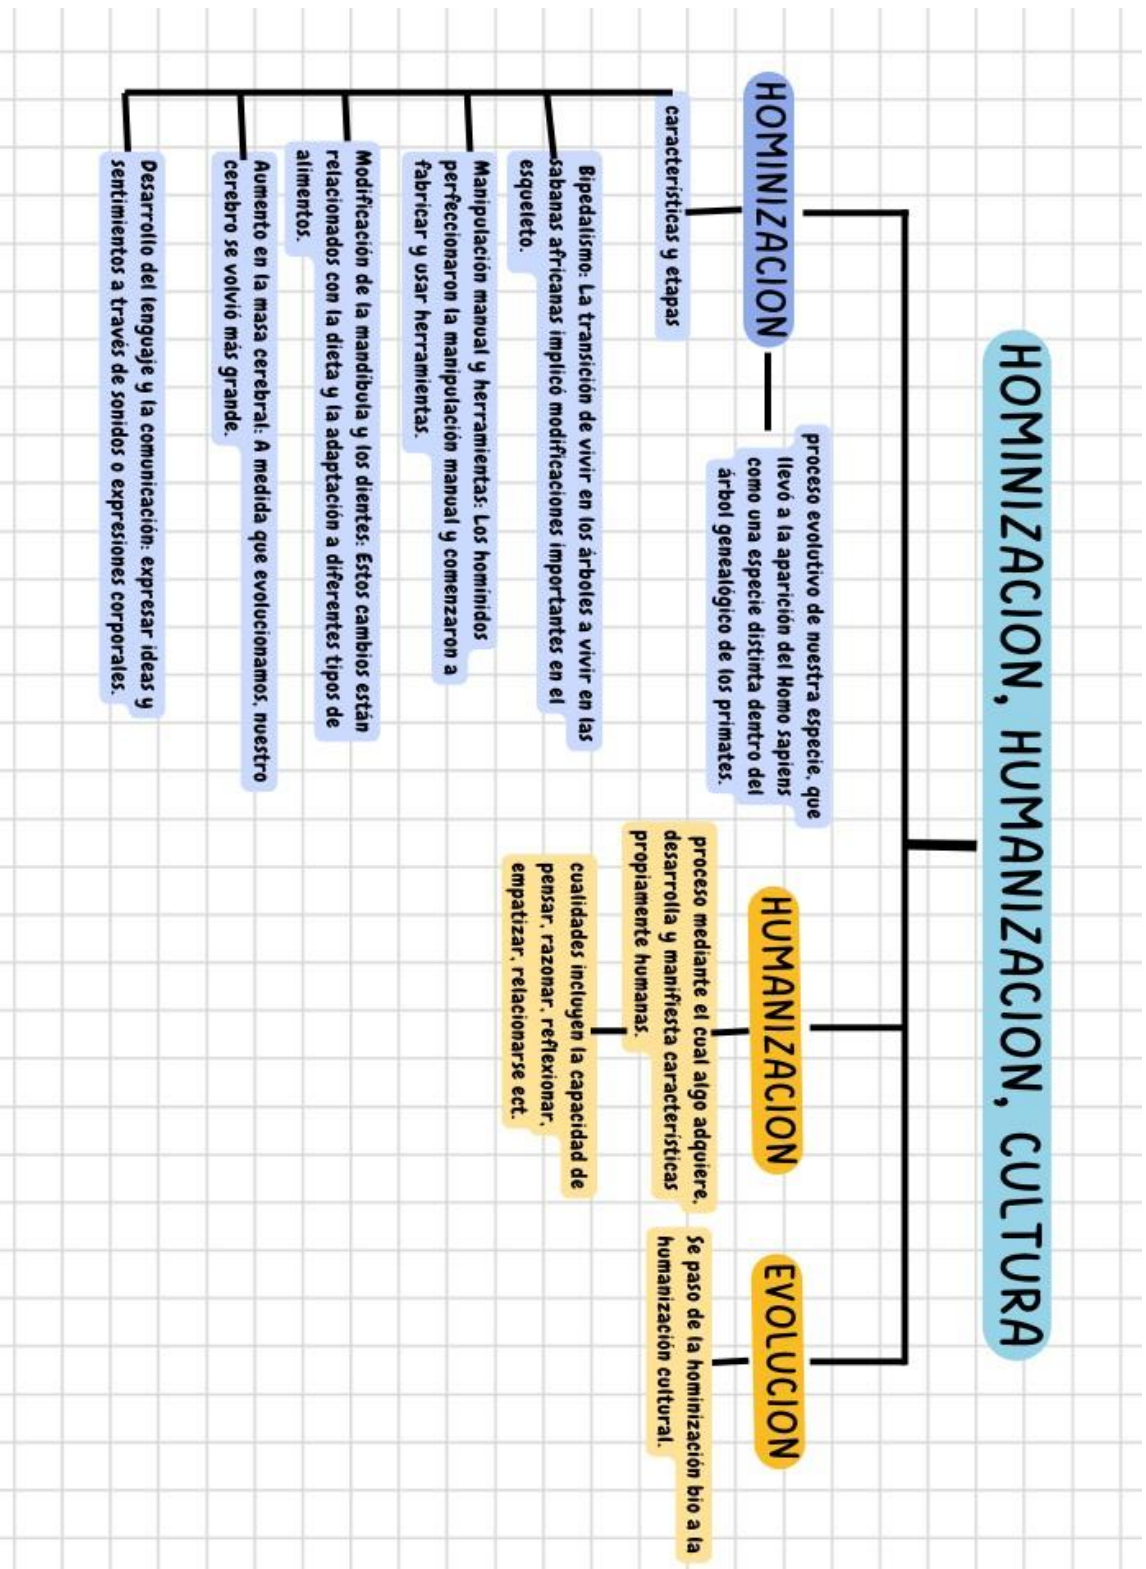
HOMINIZACION, HUMANIZACION, CULTURA

HOMINIZACION

proceso evolutivo de nuestra especie, que llevó a la aparición del Homo sapiens como una especie distinta dentro del árbol genealógico de los primates.

caracteristicas y etapas

Bipedalismo: La transición de vivir en los árboles a vivir en las sabanas africanas implicó modificaciones importantes en el esqueleto.

Manipulación manual y herramientas: Los homínidos perfeccionaron la manipulación manual y comenzaron a fabricar y usar herramientas.

Modificación de la mandíbula y los dientes: Estos cambios están relacionados con la dieta y la adaptación a diferentes tipos de alimentos.

Aumento en la masa cerebral: A medida que evolucionamos, nuestro cerebro se volvió más grande.

Desarrollo del lenguaje y la comunicación: expresar ideas y sentimientos a través de sonidos o expresiones corporales.

HUMANIZACION

proceso mediante el cual algo adquiere, desarrolla y manifiesta características propiamente humanas.

cualidades incluyen la capacidad de pensar, razonar, reflexionar, empatizar, relacionarse ect.

EVOLUCION

Se paso de la hominización bio a la humanización cultural.